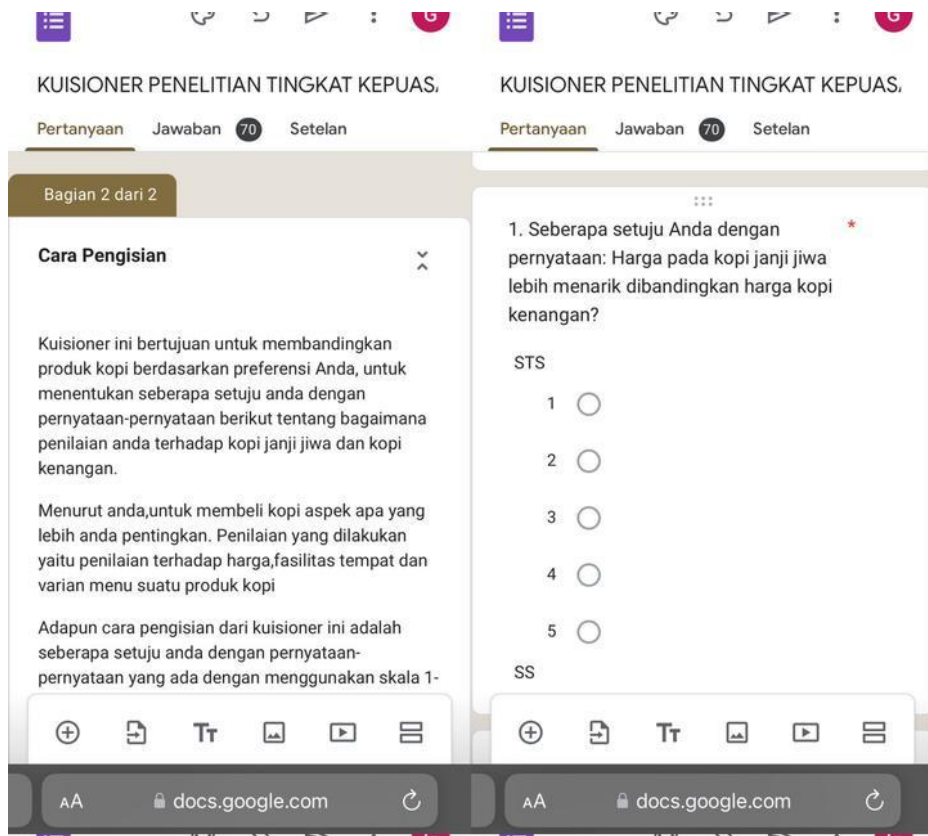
G

KUISIONER PENELITIAN TINGKAT KEPUAS.

Pertanyaan Jawaban 70 Setelan

Bagian 2 dari 2

Cara Pengisian

Kuisioner ini bertujuan untuk membandingkan produk kopi berdasarkan preferensi Anda, untuk menentukan seberapa setuju anda dengan pernyataan-pernyataan berikut tentang bagaimana penilaian anda terhadap kopi janji jiwa dan kopi kenangan.

Menurut anda,untuk membeli kopi aspek apa yang lebih anda pentingkan. Penilaian yang dilakukan yaitu penilaian terhadap harga,fasilitas tempat dan varian menu suatu produk kopi

Adapun cara pengisian dari kuisioner ini adalah seberapa setuju anda dengan pernyataan-pernyataan yang ada dengan menggunakan skala 1-

TT

AA docs.google.com

G

KUISIONER PENELITIAN TINGKAT KEPUAS.

Pertanyaan Jawaban 70 Setelan

1. Seberapa setuju Anda dengan pernyataan: Harga pada kopi janji jiwa lebih menarik dibandingkan harga kopi kenangan? *

STS

1

2

3

4

5

SS

TT

AA docs.google.com